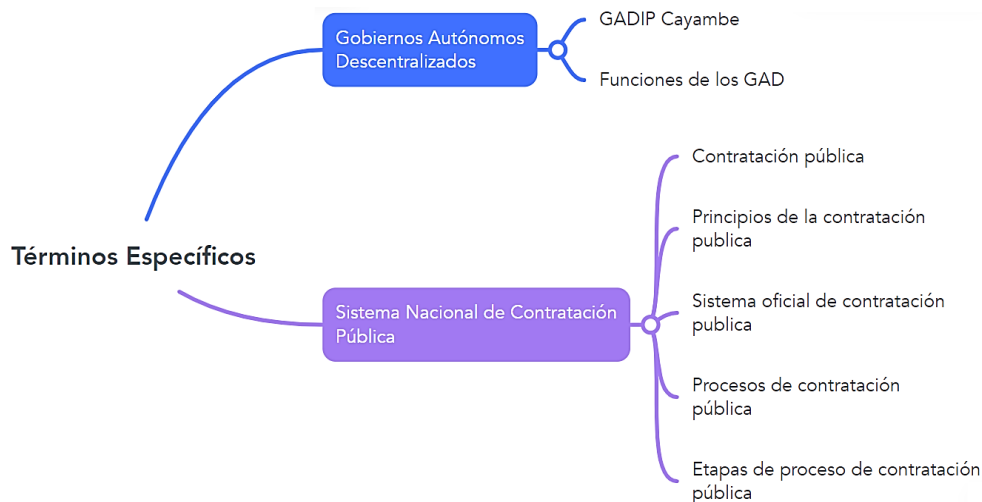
Términos Específicos

Gobiernos Autónomos Descentralizados

GADIP Cayambe

Funciones de los GAD

Sistema Nacional de Contratación Pública

Contratación pública

Principios de la contratación publica

Sistema oficial de contratación publica

Procesos de contratación pública

Etapas de proceso de contratación pública